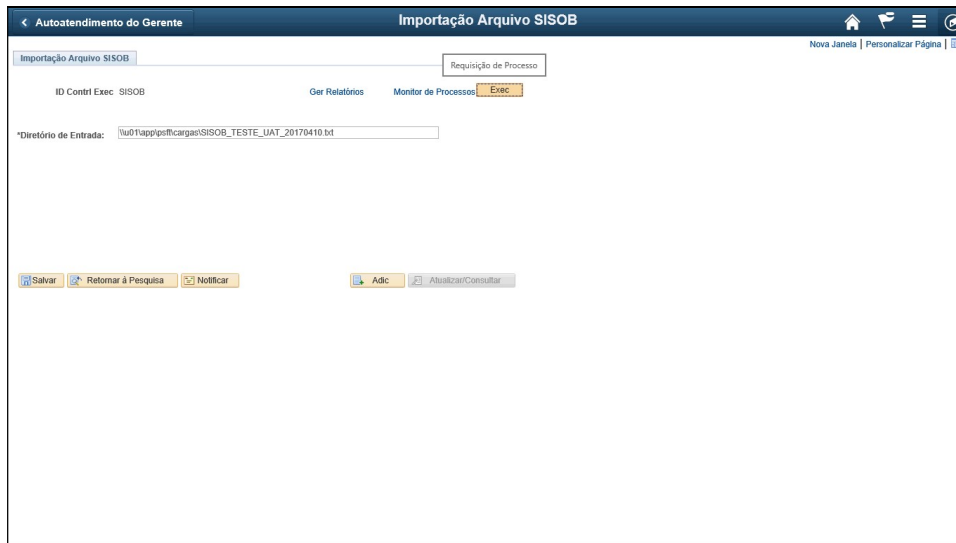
< Autoatendimento do Gerente

Importação Arquivo SISOB

Nova Janela | Personalizar Página |

Importação Arquivo SISOB

Requisição de Processo

ID Contrl Exec SISOB

Ger Relatórios

Monitor de Processos

Exec

*Diretório de Entrada: \\u01\app\psft\cargas\SISOB_TESTE_UAT_20170410.txt

Salvar

Retornar à Pesquisa

Notificar

Adic

Atualizar/Consultar